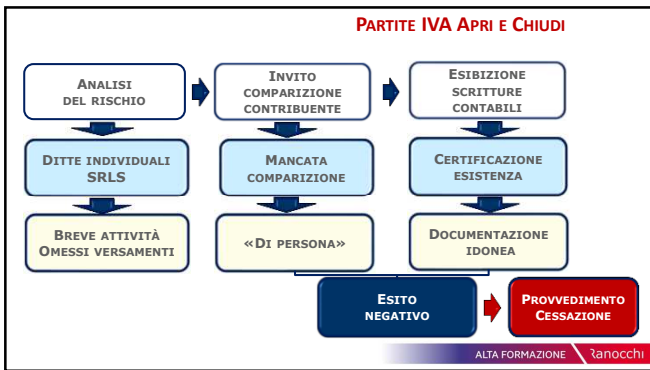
PARTITE IVA APRI E CHIUDI

ANALISI DEL RISCHIO

INVITO COMPARIZIONE CONTRIBUENTE

ESIBIZIONE SCRITTURE CONTABILI

DITTE INDIVIDUALI SRLS

MANCATA COMPARIZIONE

CERTIFICAZIONE ESISTENZA

BREVE ATTIVITÀ OMESSI VERSAMENTI

«DI PERSONA»

DOCUMENTAZIONE IDONEA

ESITO NEGATIVO

PROVVEDIMENTO CESSAZIONE

ALTA FORMAZIONE Ranocchi